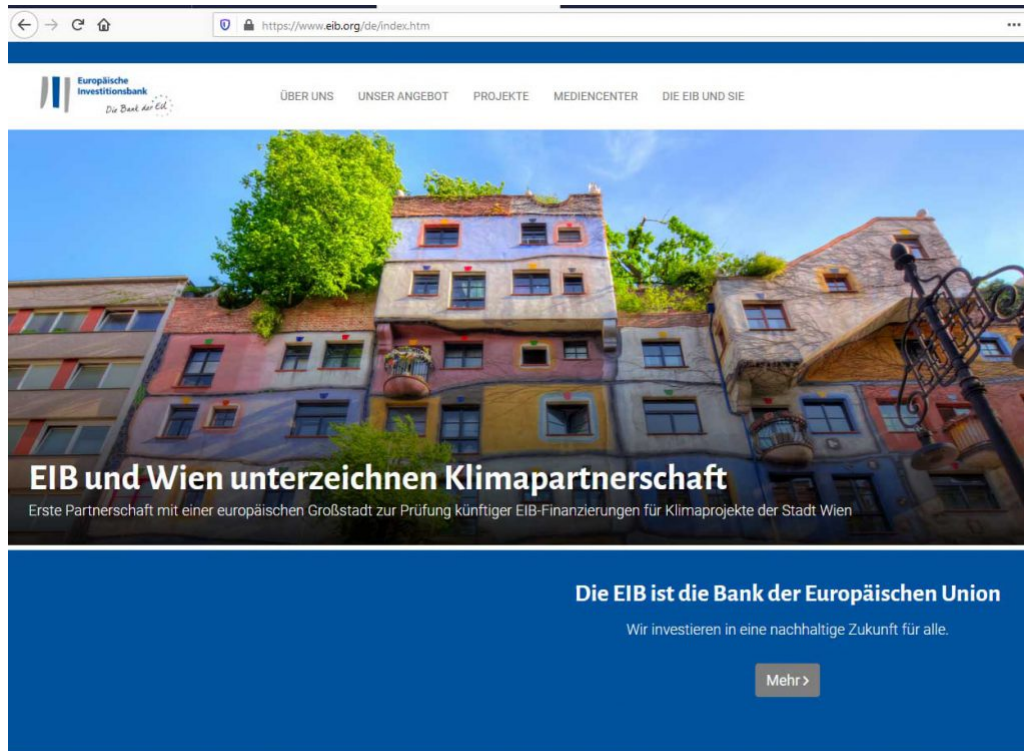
https://www.eib.org/de/index.htm

Europäische Investitionsbank
Die Bank der EU

ÜBER UNS UNSER ANGEBOT PROJEKTE MEDIENCENTER DIE EIB UND SIE

EIB und Wien unterzeichnen Klimapartnerschaft

Erste Partnerschaft mit einer europäischen Großstadt zur Prüfung künftiger EIB-Finanzierungen für Klimaprojekte der Stadt Wien

Die EIB ist die Bank der Europäischen Union

Wir investieren in eine nachhaltige Zukunft für alle.

Mehr ›